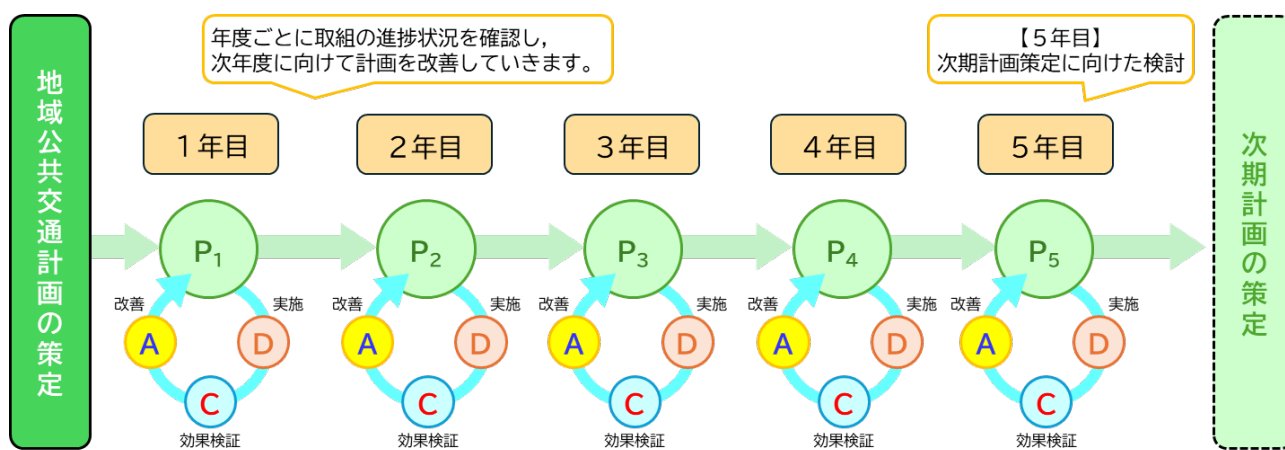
地域公共交通計画の策定

年度ごとに取組の進捗状況を確認し，次年度に向けて計画を改善していきます。

【５年目】
次期計画策定に向けた検討

１年目

２年目

３年目

４年目

５年目

$P_1$
改善
実施
A
D
C
効果検証

$P_2$
改善
実施
A
D
C
効果検証

$P_3$
改善
実施
A
D
C
効果検証

$P_4$
改善
実施
A
D
C
効果検証

$P_5$
改善
実施
A
D
C
効果検証

次期計画の策定